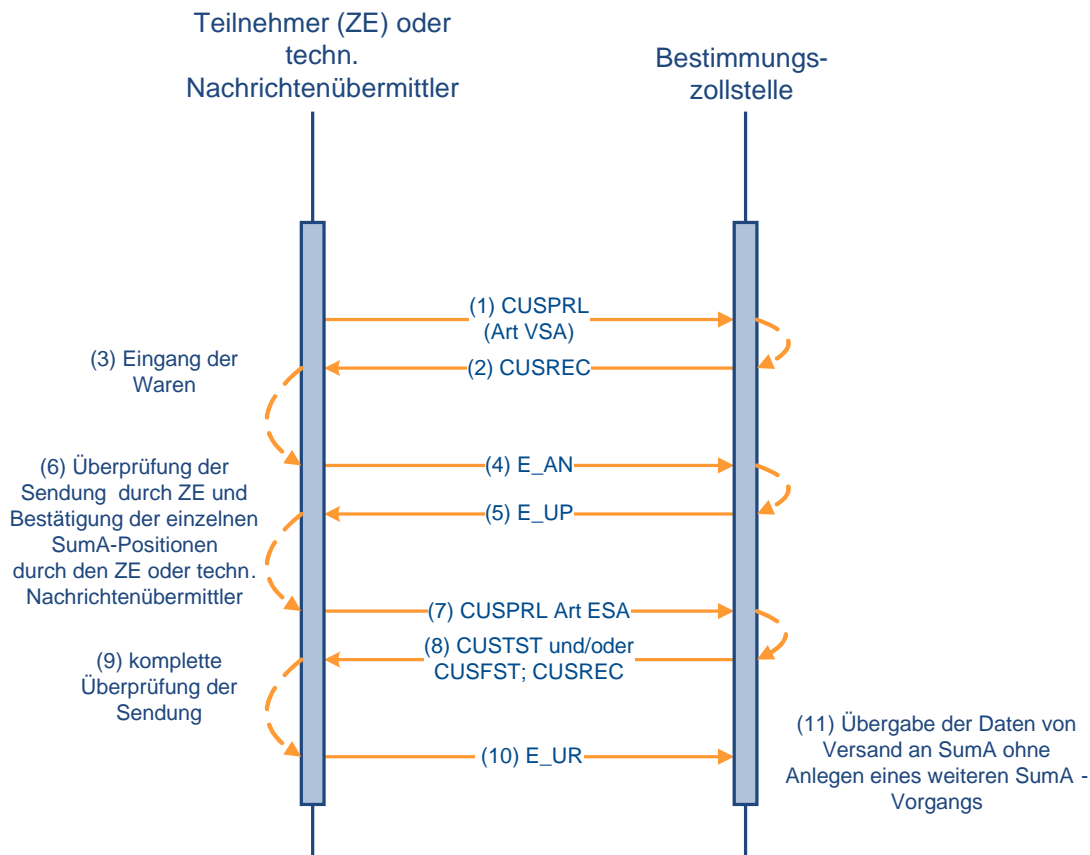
Teilnehmer (ZE) oder techn. Nachrichtenübermittler

Bestimmungszollstelle

(1) CUSPRL (Art VSA)

(2) CUSREC

(3) Eingang der Waren

(4) E_AN

(5) E_UP

(6) Überprüfung der Sendung durch ZE und Bestätigung der einzelnen SumA-Positionen durch den ZE oder techn. Nachrichtenübermittler

(7) CUSPRL Art ESA

(8) CUSTST und/oder CUSFST; CUSREC

(9) komplette Überprüfung der Sendung

(10) E_UR

(11) Übergabe der Daten von Versand an SumA ohne Anlegen eines weiteren SumA - Vorgangs